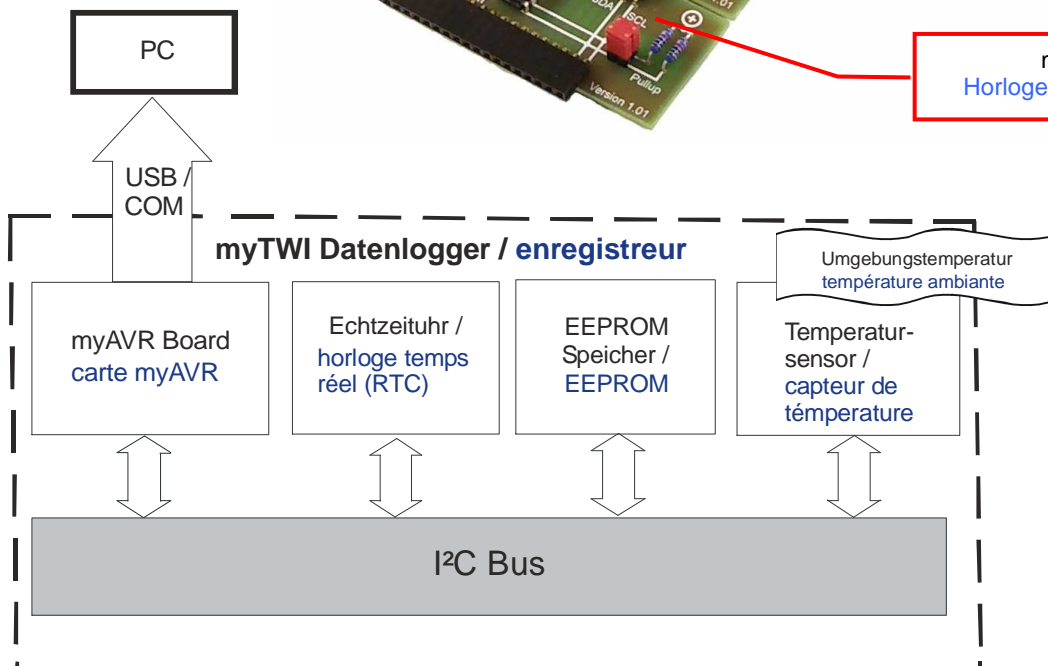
PC

SDA SCL Pullup Version 1.01

r
Horloge

USB / COM

myTWI Datenlogger / enregistreur

Umgebungstemperatur
température ambiante

myAVR Board
carte myAVR

Echtzeituhr /
horloge temps réel (RTC)

EEPROM Speicher /
EEPROM

Temperatur-sensor /
capteur de témperature

I²C Bus